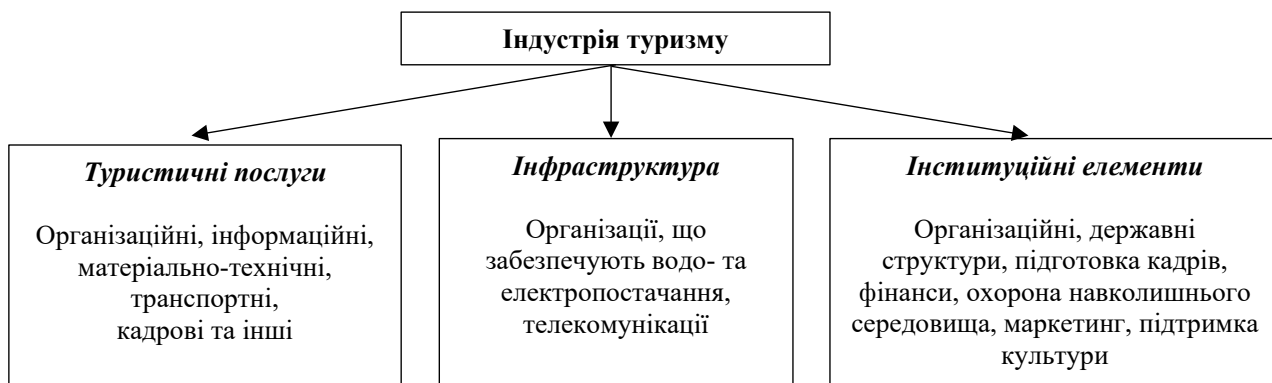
Індустрія туризму

*Туристичні послуги*

Організаційні, інформаційні, матеріально-технічні, транспортні, кадрові та інші

*Інфраструктура*

Організації, що забезпечують водо- та електропостачання, телекомунікації

*Інституційні елементи*

Організаційні, державні структури, підготовка кадрів, фінанси, охорона навколишнього середовища, маркетинг, підтримка культури